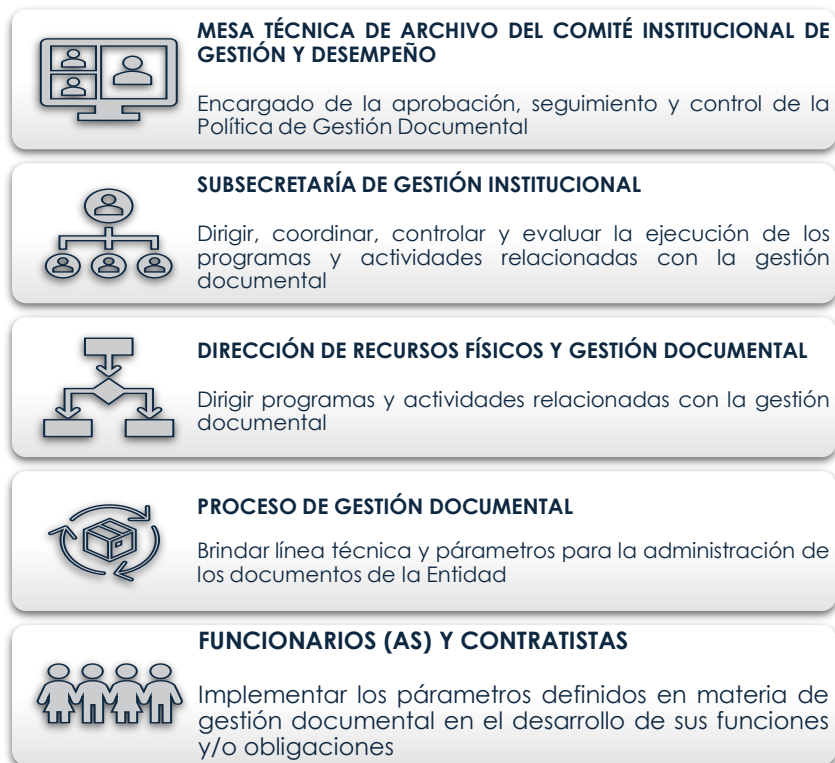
MESA TÉCNICA DE ARCHIVO DEL COMITÉ INSTITUCIONAL DE GESTIÓN Y DESEMPEÑO

Encargado de la aprobación, seguimiento y control de la Política de Gestión Documental

SUBSECRETARÍA DE GESTIÓN INSTITUCIONAL

Dirigir, coordinar, controlar y evaluar la ejecución de los programas y actividades relacionadas con la gestión documental

DIRECCIÓN DE RECURSOS FÍSICOS Y GESTIÓN DOCUMENTAL

Dirigir programas y actividades relacionadas con la gestión documental

PROCESO DE GESTIÓN DOCUMENTAL

Brindar línea técnica y parámetros para la administración de los documentos de la Entidad

FUNCIONARIOS (AS) Y CONTRATISTAS

Implementar los parámetros definidos en materia de gestión documental en el desarrollo de sus funciones y/o obligaciones